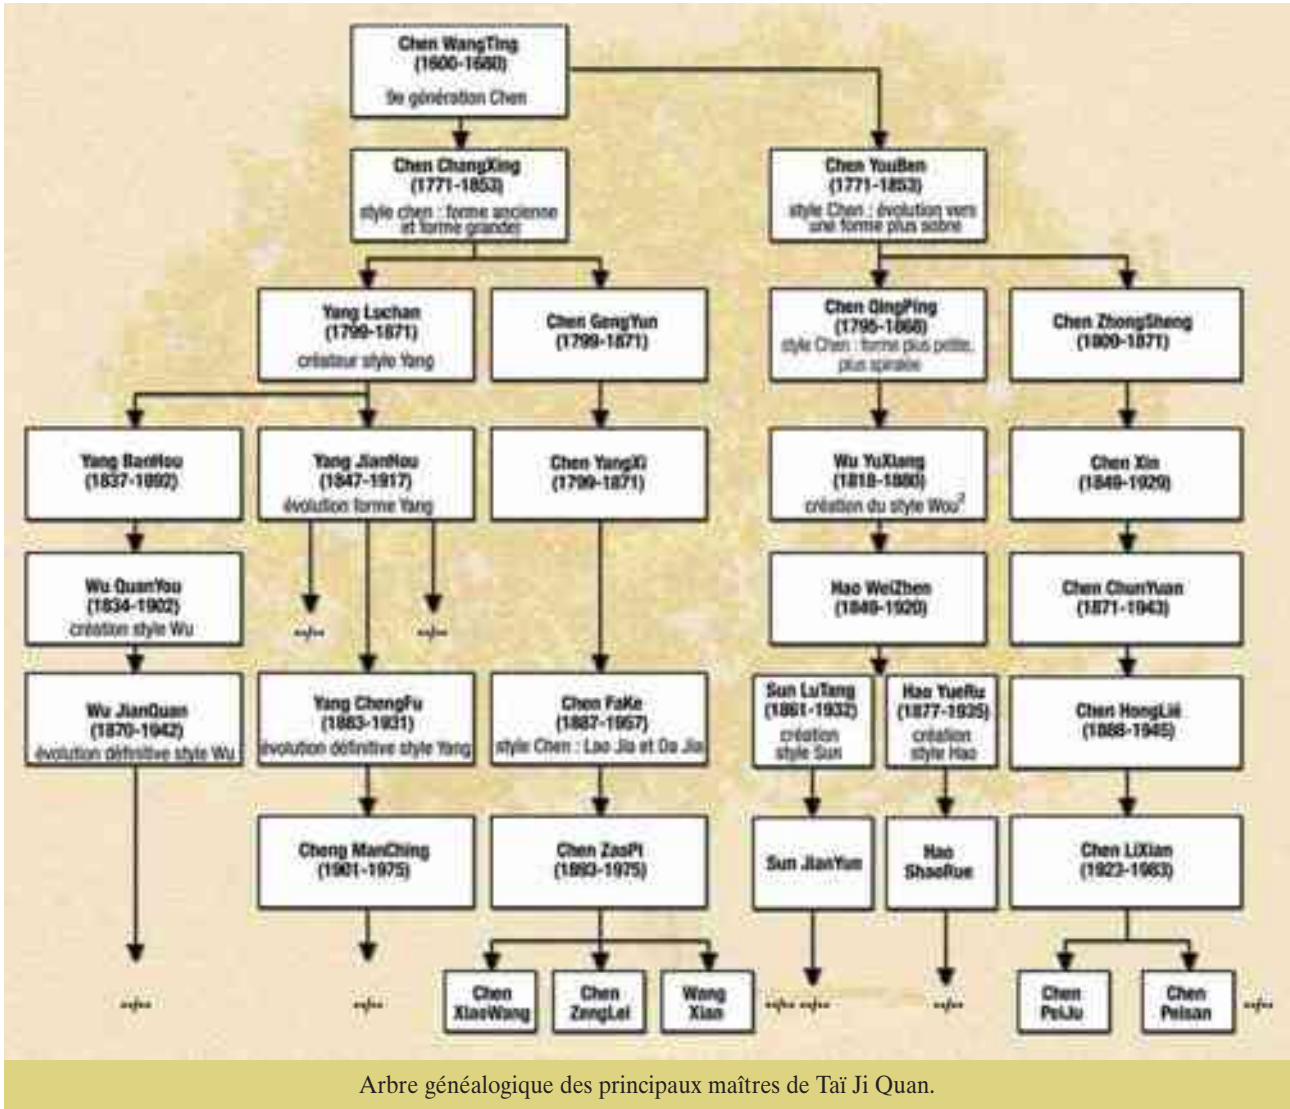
Chen WangTing
(1600-1680)
9e génération Chen

Chen ChangXing
(1771-1853)
style chen : forme ancienne et forme grande

Chen YouBen
(1771-1853)
style Chen : évolution vers une forme plus sobre

Yang Luchan
(1799-1871)
créateur style Yang

Chen GengYun
(1799-1871)

Chen QingPing
(1795-1868)
style Chen : forme plus petite, plus spiralée

Chen ZhongSheng
(1809-1871)

Yang BanHou
(1837-1892)

Yang JianHou
(1847-1917)
évolution forme Yang

Chen YangXi
(1799-1871)

Wu YuXiang
(1818-1880)
création du style Wou$^2$

Chen Xin
(1849-1929)

Wu QuanYou
(1834-1902)
création style Wu

...

...

Hao WeiZhen
(1849-1920)

Chen ChunYuan
(1871-1943)

Wu JianQuan
(1870-1942)
évolution définitive style Wu

Yang ChengFu
(1883-1931)
évolution définitive style Yang

Chen FaKe
(1887-1957)
style Chen : Lao Jia et Da Jia

Sun LuTang
(1861-1932)
création style Sun

Hao YueRu
(1877-1935)
création style Hao

Chen HongLié
(1888-1945)

Cheng ManChing
(1901-1975)

Chen ZaoPi
(1893-1975)

Sun JianYun

Hao ShaoRue

Chen LiXian
(1923-1983)

...

...

Chen XiaoWang

Chen ZengLei

Wang Xian

... ...

...

Chen PeiJu

Chen Peisan

...

Arbre généalogique des principaux maîtres de Taï Ji Quan.